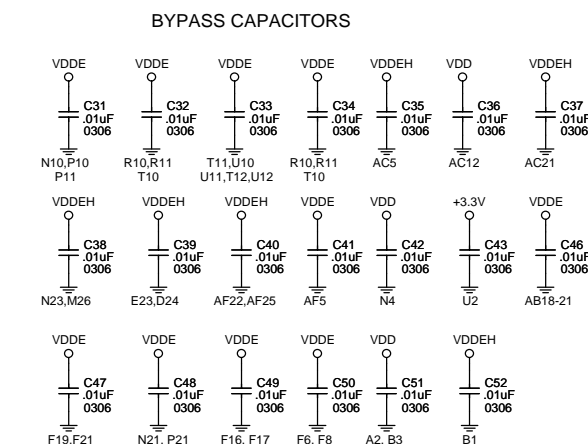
BYPASS CAPACITORS

VDDE
C31
.01uF
0306
N10,P10
P11

VDDE
C32
.01uF
0306
R10,R11
T10

VDDE
C33
.01uF
0306
T11,U10
U11,T12,U12

VDDE
C34
.01uF
0306
R10,R11
T10

VDDEH
C35
.01uF
0306
AC5

VDD
C36
.01uF
0306
AC12

VDDEH
C37
.01uF
AC21

VDDEH
C38
.01uF
0306
N23,M26

VDDEH
C39
.01uF
0306
E23,D24

VDDEH
C40
.01uF
0306
AF22,AF25

VDDE
C41
.01uF
0306
AF5

VDD
C42
.01uF
0306
N4

+3.3V
C43
.01uF
0306
U2

VDDE
C46
.01uF
AB18-21

VDDE
C47
.01uF
0306
F19,F21

VDDE
C48
.01uF
0306
N21, P21

VDDE
C49
.01uF
0306
F16, F17

VDDE
C50
.01uF
0306
F6, F8

VDD
C51
.01uF
0306
A2, B3

VDDEH
C52
.01uF
0306
B1